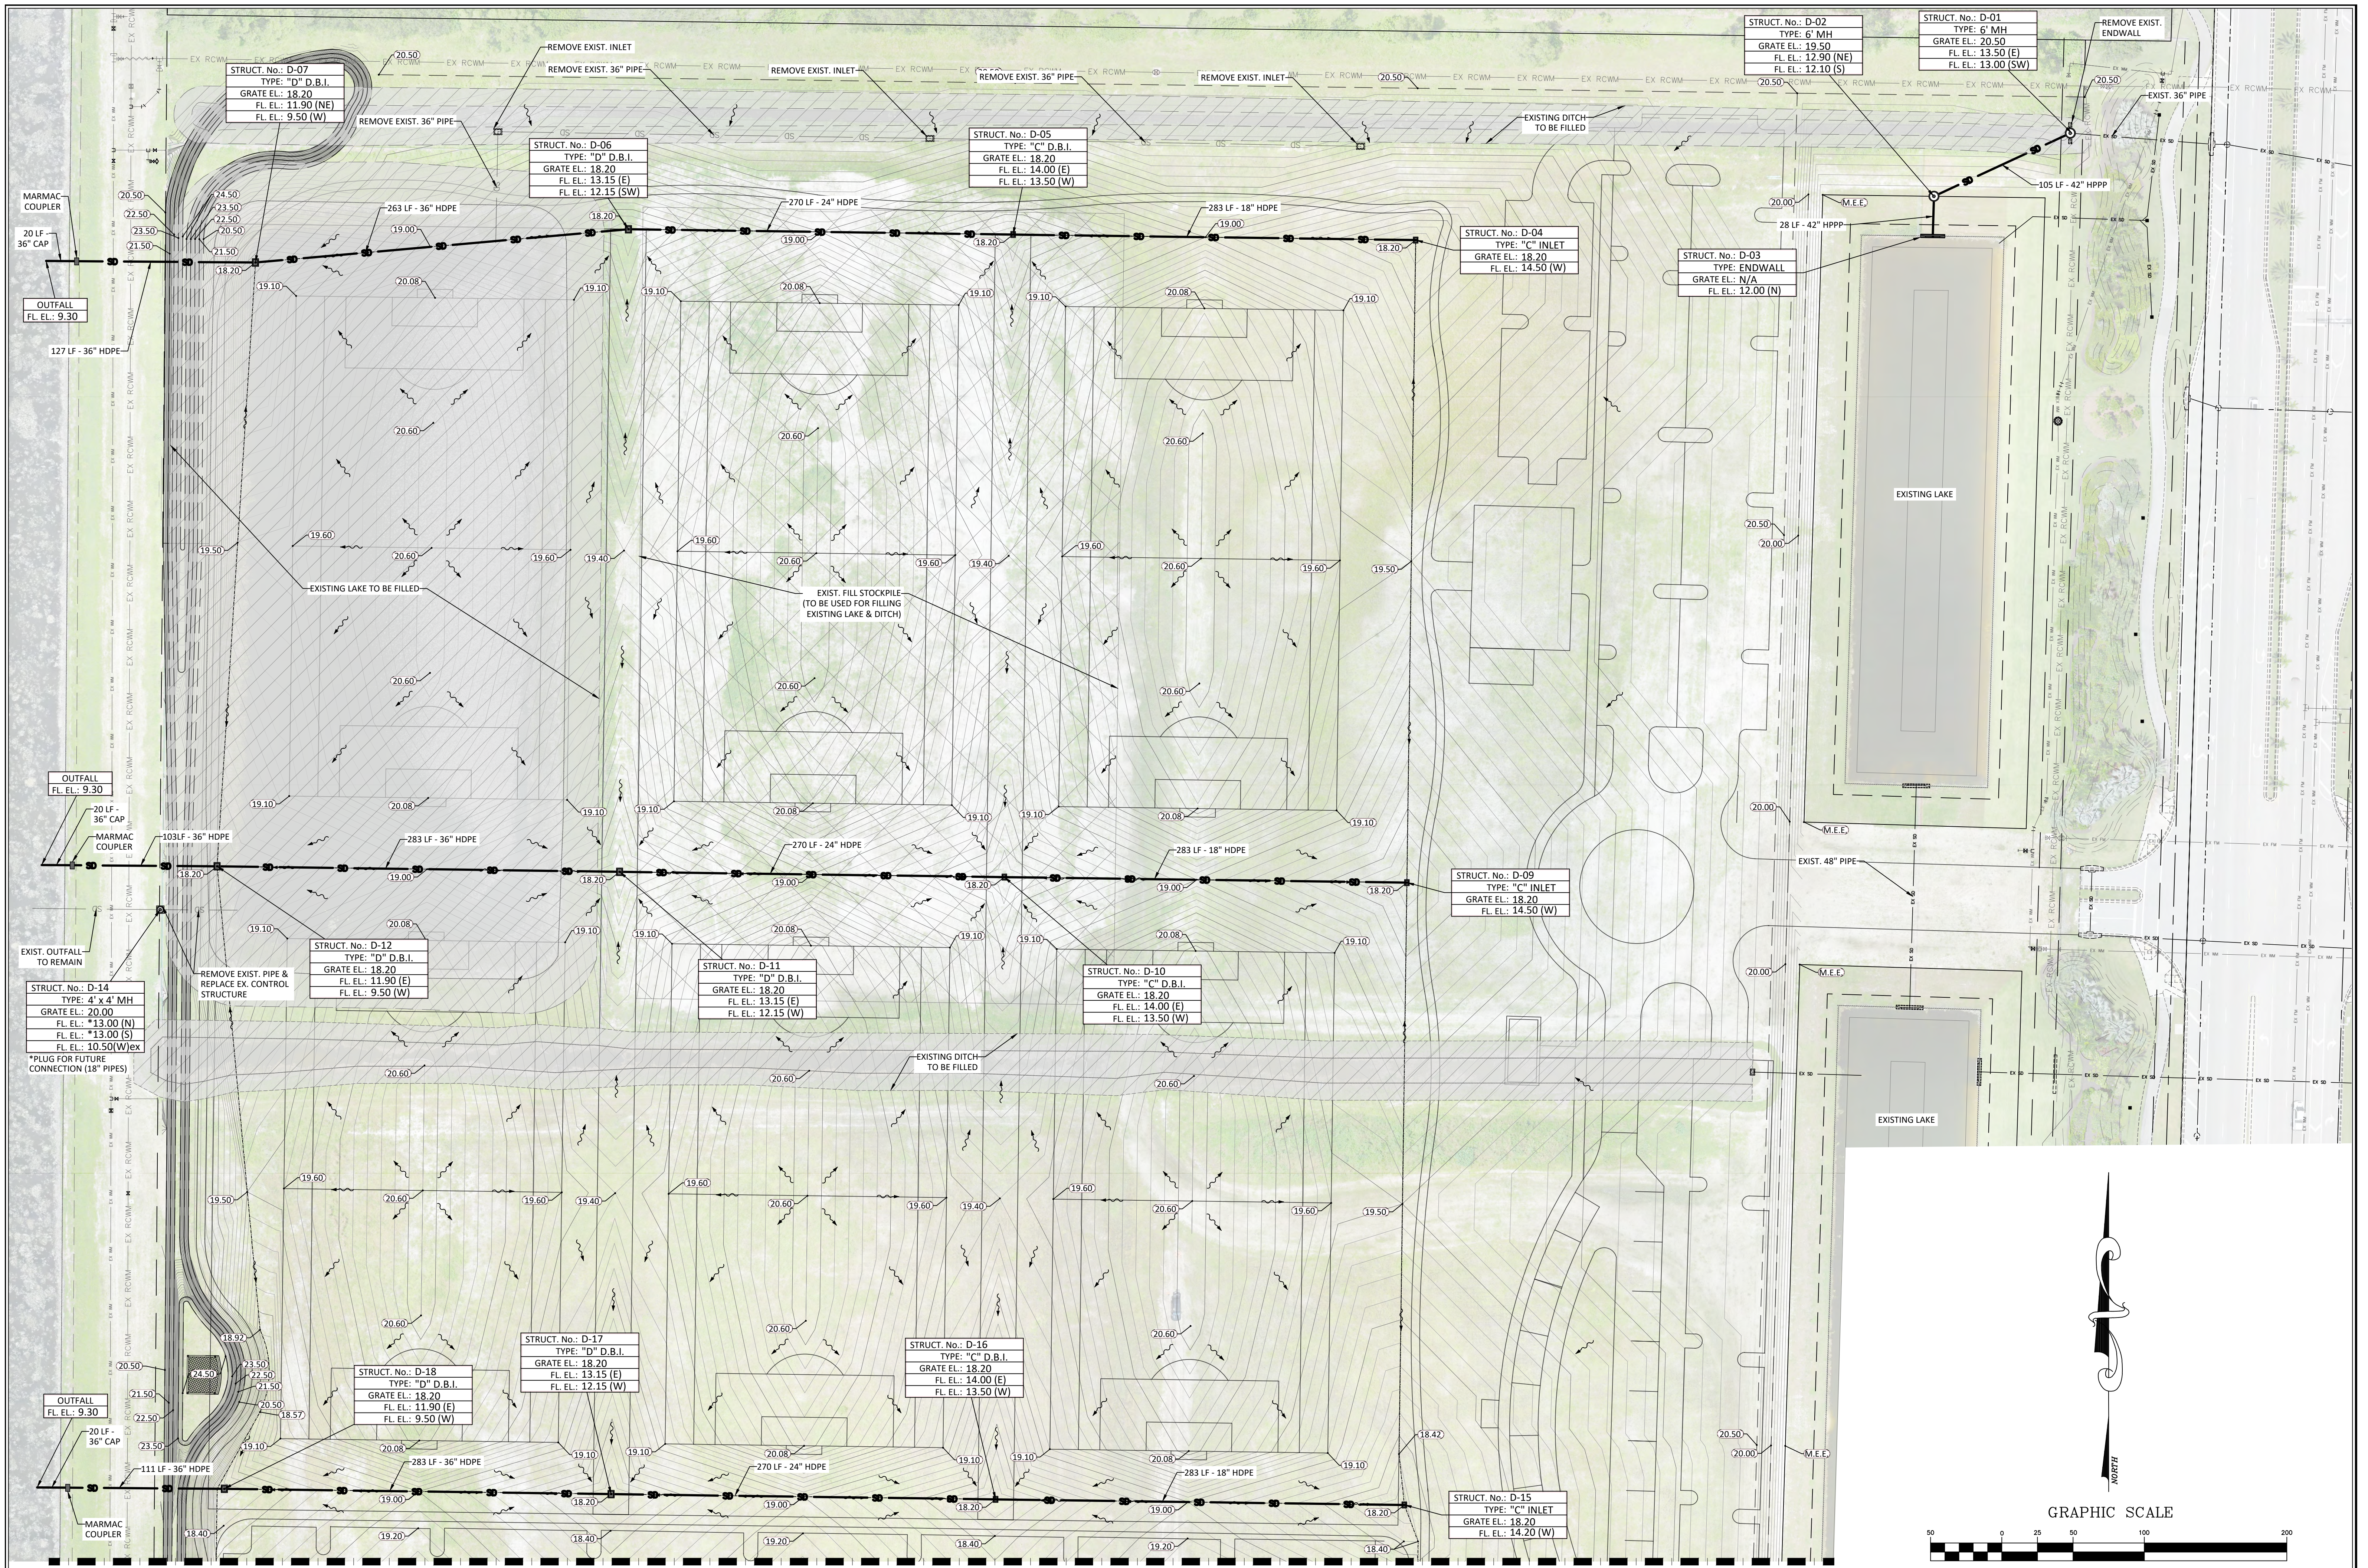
STRUCT. No.: D-07
TYPE: "D" D.B.I.
GRATE EL.: 18.20
FL. EL.: 11.90 (NE)
FL. EL.: 9.50 (W)

REMOVE EXIST. INLET
REMOVE EXIST. 36" PIPE
REMOVE EXIST. INLET
REMOVE EXIST. 36" PIPE
REMOVE EXIST. INLET
REMOVE EXIST. 36" PIPE

STRUCT. No.: D-02
TYPE: 6' MH
GRATE EL.: 19.50
FL. EL.: 12.90 (NE)
FL. EL.: 12.10 (S)

STRUCT. No.: D-01
TYPE: 6' MH
GRATE EL.: 20.50
FL. EL.: 13.50 (E)
FL. EL.: 13.00 (SW)

REMOVE EXIST. ENDWALL
EXIST. 36" PIPE

STRUCT. No.: D-06
TYPE: "D" D.B.I.
GRATE EL.: 18.20
FL. EL.: 13.15 (E)
FL. EL.: 12.15 (SW)

STRUCT. No.: D-05
TYPE: "C" D.B.I.
GRATE EL.: 18.20
FL. EL.: 14.00 (E)
FL. EL.: 13.50 (W)

EXISTING DITCH TO BE FILLED

105 LF - 42" HPPP
28 LF - 42" HPPP

MARMAC COUPLER
20 LF - 36" CAP
OUTFALL
FL. EL.: 9.30
127 LF - 36" HDPE
263 LF - 36" HDPE
270 LF - 24" HDPE
283 LF - 18" HDPE

STRUCT. No.: D-04
TYPE: "C" INLET
GRATE EL.: 18.20
FL. EL.: 14.50 (W)

STRUCT. No.: D-03
TYPE: ENDWALL
GRATE EL.: N/A
FL. EL.: 12.00 (N)

M.E.E.
EXISTING LAKE
EXISTING LAKE TO BE FILLED
EXIST. FILL STOCKPILE (TO BE USED FOR FILLING EXISTING LAKE & DITCH)

OUTFALL
FL. EL.: 9.30
20 LF - 36" CAP
MARMAC COUPLER
103LF - 36" HDPE
283 LF - 36" HDPE
270 LF - 24" HDPE
283 LF - 18" HDPE

STRUCT. No.: D-09
TYPE: "C" INLET
GRATE EL.: 18.20
FL. EL.: 14.50 (W)

EXIST. 48" PIPE

EXIST. OUTFALL TO REMAIN

STRUCT. No.: D-14
TYPE: 4' x 4' MH
GRATE EL.: 20.00
FL. EL.: *13.00 (N)
FL. EL.: *13.00 (S)
FL. EL.: 10.50(W)ex
*PLUG FOR FUTURE CONNECTION (18" PIPES)

REMOVE EXIST. PIPE & REPLACE EX. CONTROL STRUCTURE

STRUCT. No.: D-12
TYPE: "D" D.B.I.
GRATE EL.: 18.20
FL. EL.: 11.90 (E)
FL. EL.: 9.50 (W)

STRUCT. No.: D-11
TYPE: "D" D.B.I.
GRATE EL.: 18.20
FL. EL.: 13.15 (E)
FL. EL.: 12.15 (W)

STRUCT. No.: D-10
TYPE: "C" D.B.I.
GRATE EL.: 18.20
FL. EL.: 14.00 (E)
FL. EL.: 13.50 (W)

EXISTING DITCH TO BE FILLED
EXISTING LAKE

STRUCT. No.: D-18
TYPE: "D" D.B.I.
GRATE EL.: 18.20
FL. EL.: 11.90 (E)
FL. EL.: 9.50 (W)

STRUCT. No.: D-17
TYPE: "D" D.B.I.
GRATE EL.: 18.20
FL. EL.: 13.15 (E)
FL. EL.: 12.15 (W)

STRUCT. No.: D-16
TYPE: "C" D.B.I.
GRATE EL.: 18.20
FL. EL.: 14.00 (E)
FL. EL.: 13.50 (W)

STRUCT. No.: D-15
TYPE: "C" INLET
GRATE EL.: 18.20
FL. EL.: 14.20 (W)

OUTFALL
FL. EL.: 9.30
20 LF - 36" CAP
MARMAC COUPLER
111 LF - 36" HDPE
283 LF - 36" HDPE
270 LF - 24" HDPE
283 LF - 18" HDPE

NORTH
GRAPHIC SCALE
50 0 25 50 100 200